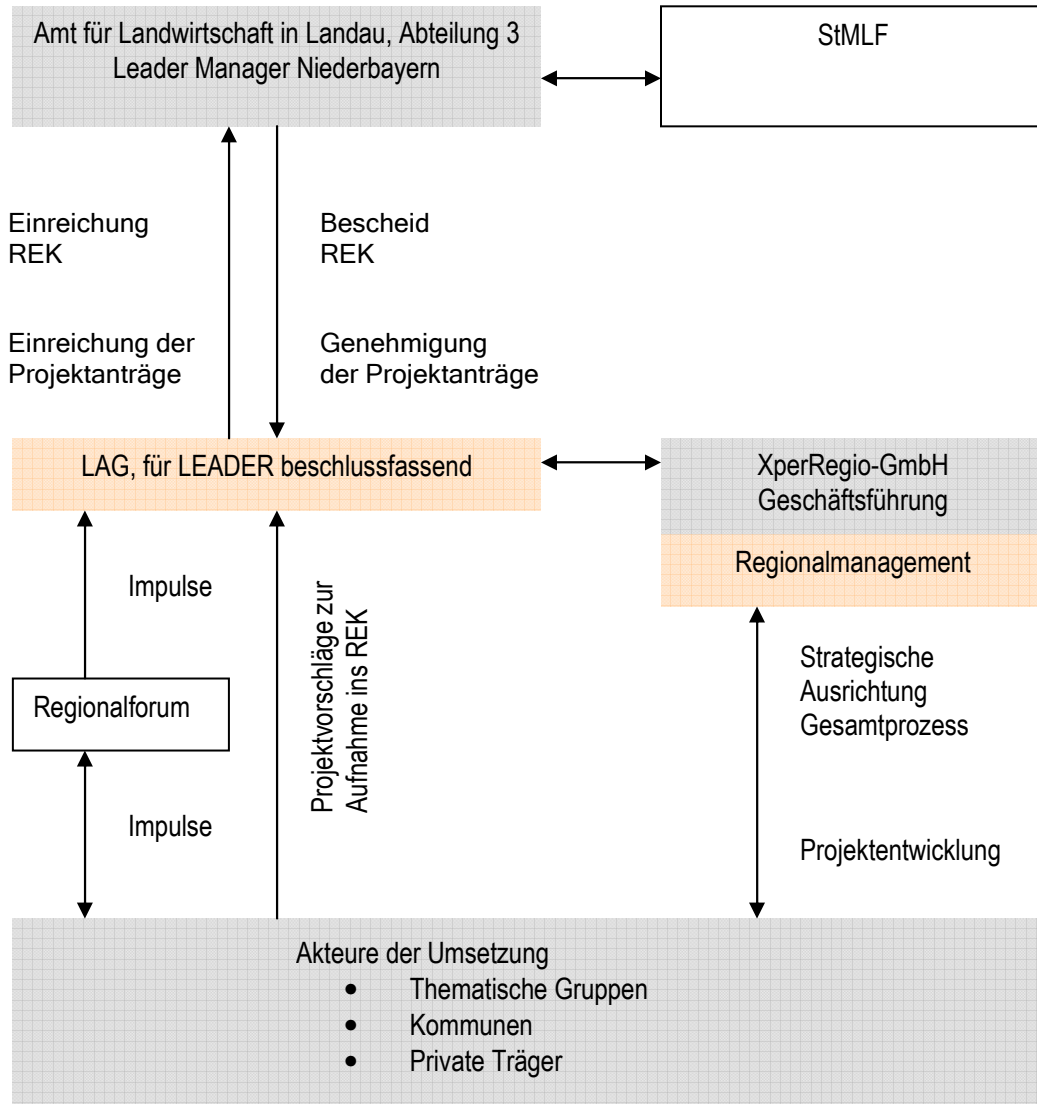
Amt für Landwirtschaft in Landau, Abteilung 3
Leader Manager Niederbayern

StMLF

Einreichung
REK

Bescheid
REK

Einreichung der Projektanträge

Genehmigung der Projektanträge

LAG, für LEADER beschlussfassend

XperRegio-GmbH
Geschäftsführung

Regionalmanagement

Impulse

Projektvorschläge zur Aufnahme ins REK

Regionalforum

Strategische Ausrichtung Gesamtprozess

Impulse

Projektentwicklung

Akteure der Umsetzung
- Thematische Gruppen
- Kommunen
- Private Träger